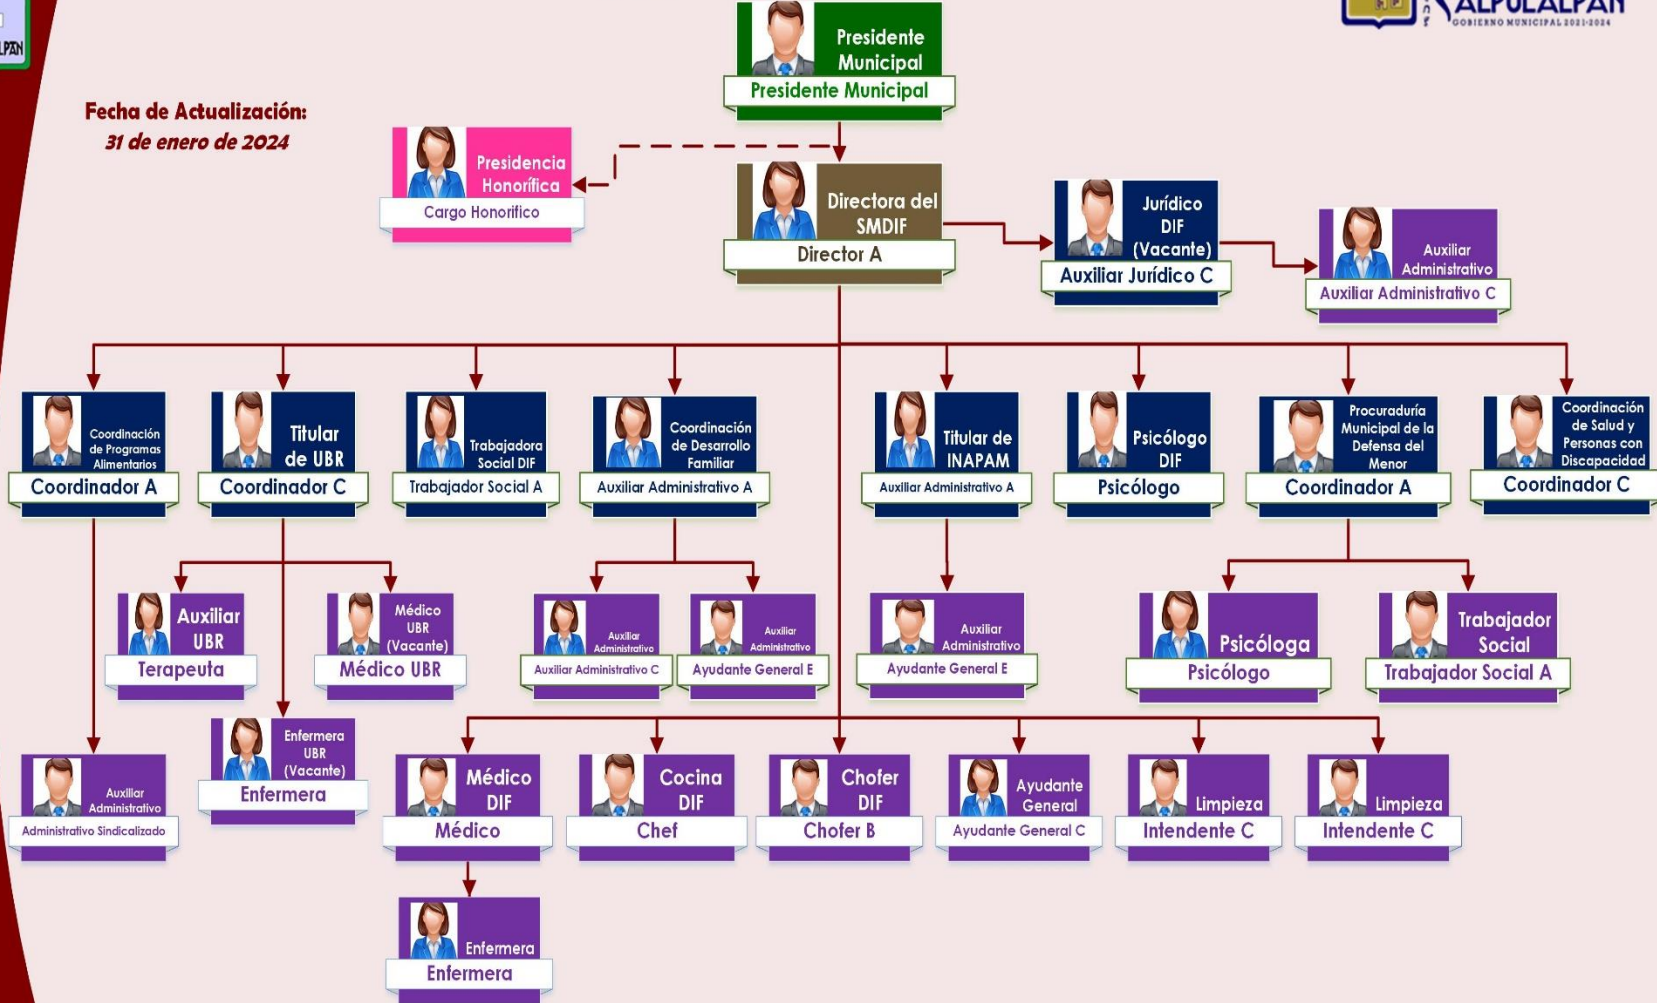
LPAN

ALPULALPAN
GOBIERNO MUNICIPAL 2021-2024

Fecha de Actualización:
31 de enero de 2024

Presidente Municipal
Presidente Municipal

Presidencia Honorífica
Cargo Honorifico

Directora del SMDIF
Director A

Jurídico DIF (Vacante)
Auxiliar Jurídico C

Auxiliar Administrativo
Auxiliar Administrativo C

Coordinación de Programas Alimentarios
Coordinador A

Titular de UBR
Coordinador C

Trabajadora Social DIF
Trabajador Social A

Coordinación de Desarrollo Familiar
Auxiliar Administrativo A

Titular de INAPAM
Auxiliar Administrativo A

Psicólogo DIF
Psicólogo

Procuraduría Municipal de la Defensa del Menor
Coordinador A

Coordinación de Salud y Personas con Discapacidad
Coordinador C

Auxiliar UBR
Terapeuta

Médico UBR (Vacante)
Médico UBR

Auxiliar Administrativo
Auxiliar Administrativo C

Auxiliar Administrativo
Ayudante General E

Auxiliar Administrativo
Ayudante General E

Psicóloga
Psicólogo

Trabajador Social
Trabajador Social A

Auxiliar Administrativo
Administrativo Sindicalizado

Enfermera UBR (Vacante)
Enfermera

Médico DIF
Médico

Cocina DIF
Chef

Chofer DIF
Chofer B

Ayudante General
Ayudante General C

Limpieza
Intendente C

Limpieza
Intendente C

Enfermera
Enfermera